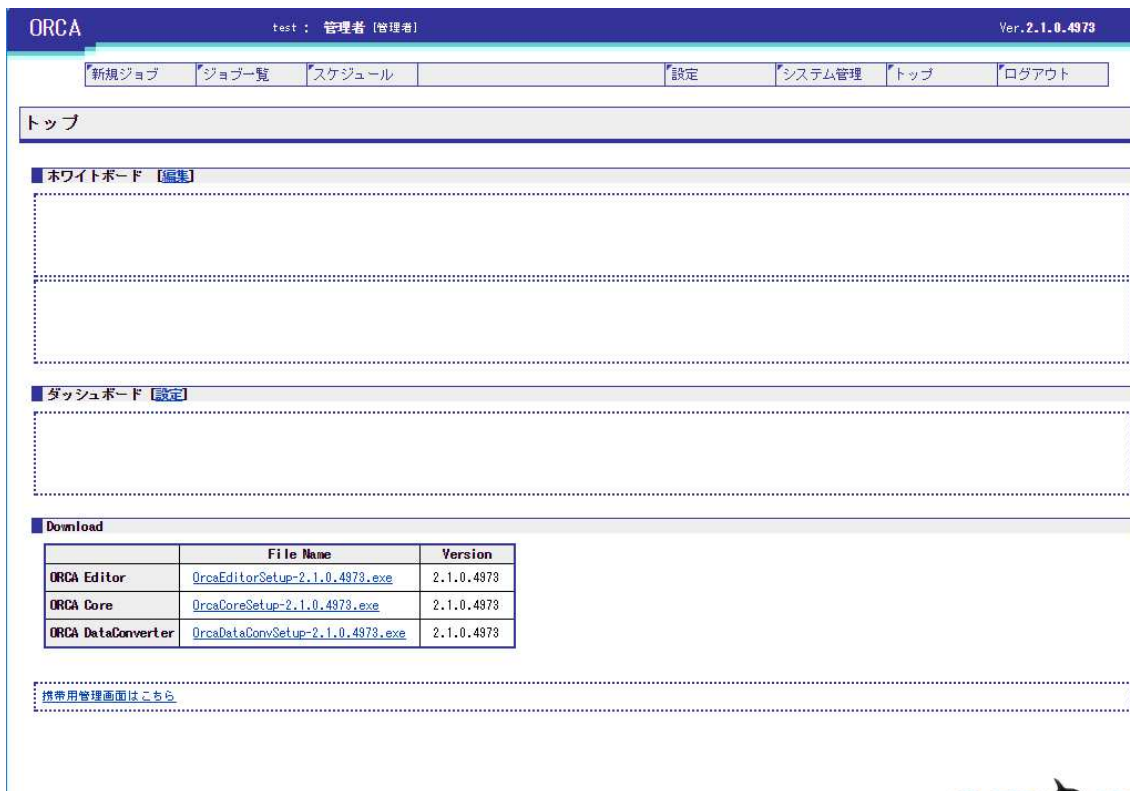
ORCA test： 管理者 [管理者] Ver.2.1.0.4973

新規ジョブ ジョブ一覧 スケジュール 設定 システム管理 トップ ログアウト

トップ

ホワイトボード [編集]

ダッシュボード [設定]

Download

| | File Name | Version |
|---|---|---|
| ORCA Editor | OrcaEditorSetup-2.1.0.4973.exe | 2.1.0.4973 |
| ORCA Core | OrcaCoreSetup-2.1.0.4973.exe | 2.1.0.4973 |
| ORCA DataConverter | OrcaDataConvSetup-2.1.0.4973.exe | 2.1.0.4973 |

携帯用管理画面はこちら